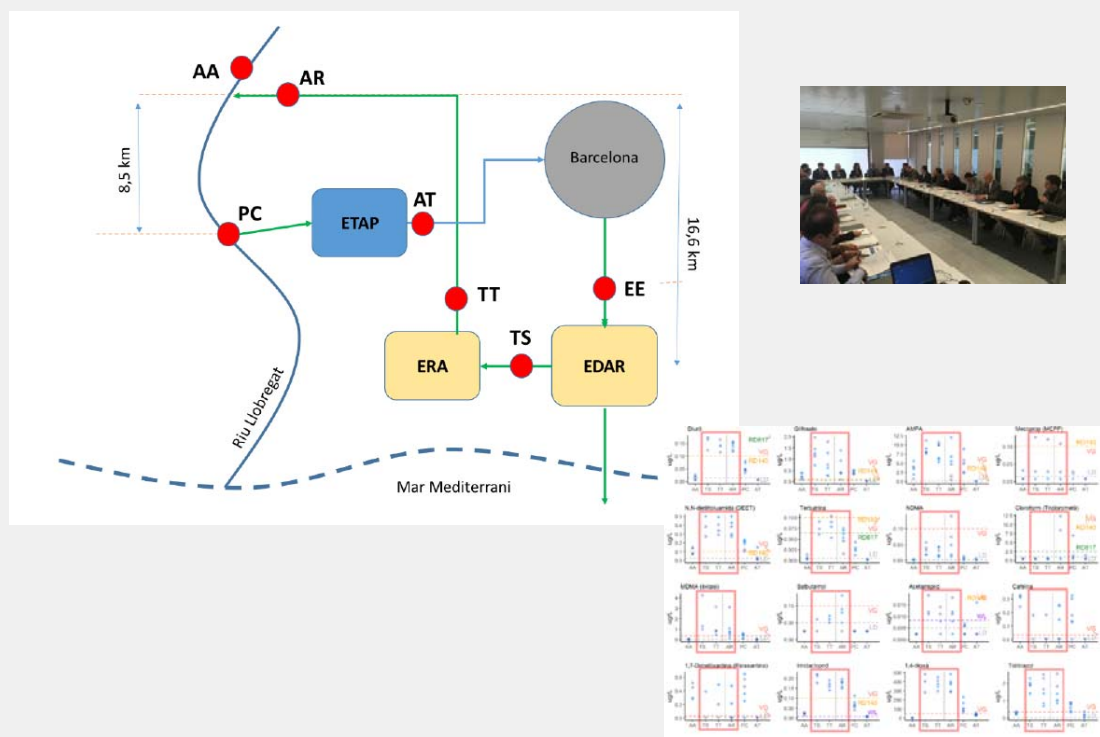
AA
AR
8,5 km
PC
ETAP
AT
Barcelona
16,6 km
TT
EE
TS
ERA
EDAR
Riu Llobregat
Mar Mediterrani

Diuró
Glifosato
AMPA
Mecoprop (MCPP)
N,N-dietiltoluamida (DEET)
Terbutrina
NDMA
Cloroform (Triclorometà)
MDMA (éxtasi)
Salbutamol
Acetamiprid
Cafeïna
1,7-Dimetilxantina (Paraxantina)
Imidacloprid
1,4-diòxà
Triclosan
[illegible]